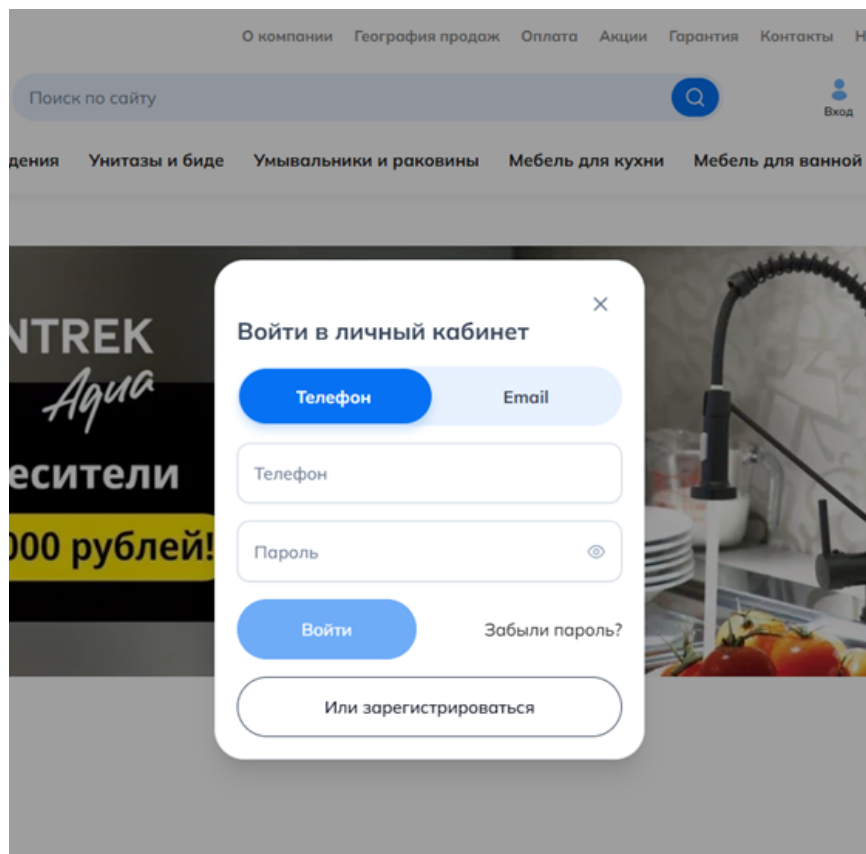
О компании География продаж Оплата Акции Гарантия Контакты Н

Поиск по сайту

Вход

дения Унитазы и биде Умывальники и раковины Мебель для кухни Мебель для ванной

NTREK
Aqua
есители
000 рублей!

Войти в личный кабинет

×

Телефон Email

Телефон

Пароль

Войти

Забыли пароль?

Или зарегистрироваться